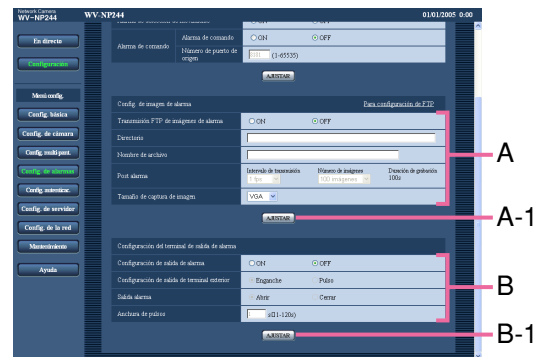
Network Camera
WV-NP244
WV-NP244
01/01/2005 0:00

En directo
Configuración

Menú config.
Config. básica
Config. de cámara
Config. multi-pant.
Config. de alarmas
Config. autenticac.
Config. de servidor
Config. de la red
Mantenimiento
Ayuda

Alarma de comando
Alarma de comando
ON
OFF
Número de puerto de origen
8181
(1-65535)
AJUSTAR

Config. de imagen de alarma
Para configuración de FTP
Transmisión FTP de imágenes de alarma
ON
OFF
Directorio
Nombre de archivo
Post alarma
Intervalo de transmisión
1 fps
Número de imágenes
100 imágenes
Duración de grabación 100s
Tamaño de captura de imagen
VGA
AJUSTAR

Configuración del terminal de salida de alarma
Configuración de salida de alarma
ON
OFF
Configuración de salida de terminal exterior
Enganche
Pulso
Salida alarma
Abrir
Cerrar
Anchura de pulsos
s(1-120s)
AJUSTAR

A
A-1
B
B-1